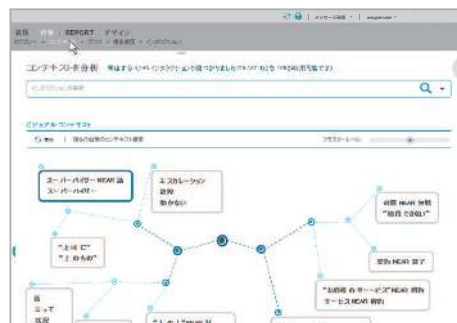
REPORT デザイン

コンテキストを分析

Q

ビジュアル コンテキスト

クラスターレベル

スーパーバイザー NEAR 話
スーパーバイザー

エスカレーション
説明
助かない

"上司 に"
"上 のもの"

自慢 NEAR 説明
"自信 できない"

質問 NEAR 親子

"お客様 の サービス" NEAR 親切
サービス NEAR 親切

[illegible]